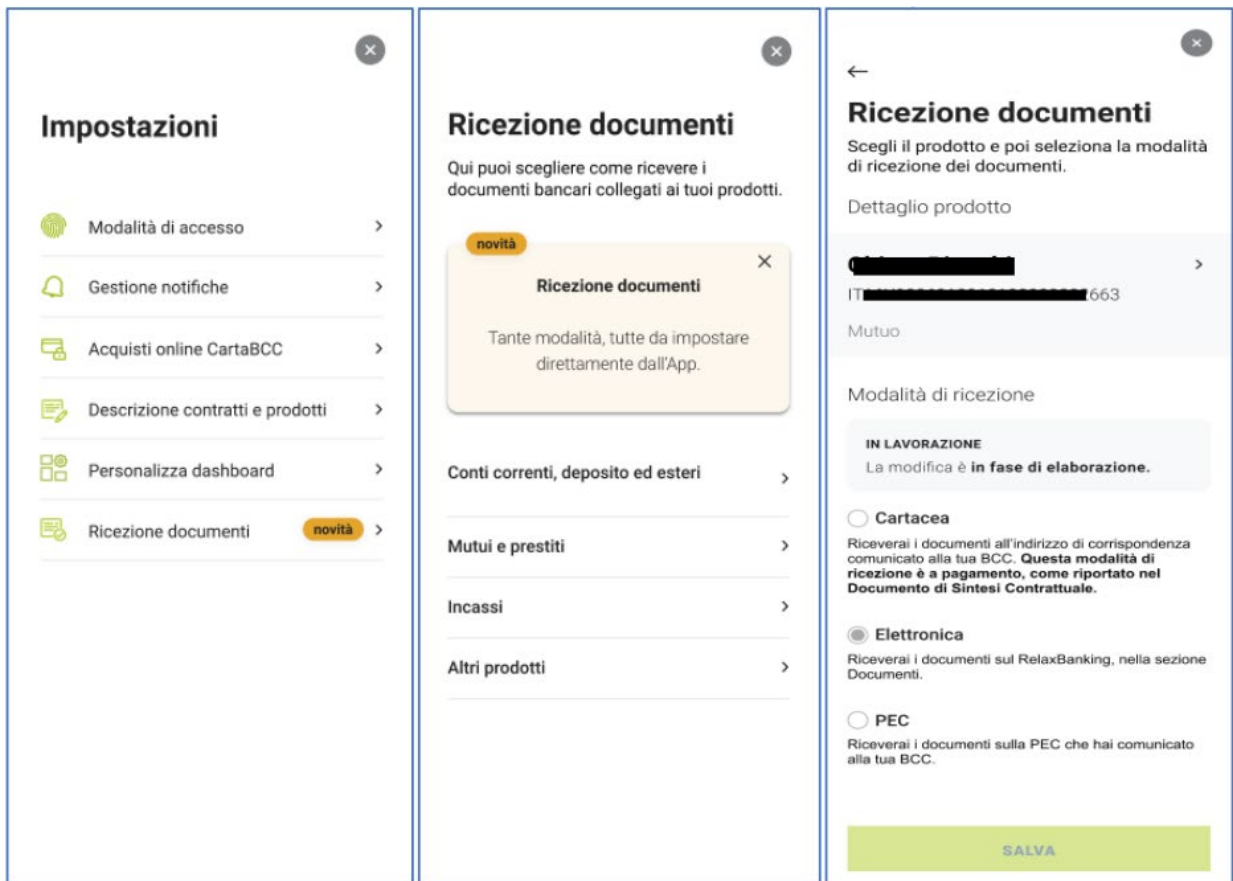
Impostazioni

Modalità di accesso

Gestione notifiche

Acquisti online CartaBCC

Descrizione contratti e prodotti

Personalizza dashboard

Ricezione documenti novità

Ricezione documenti

Qui puoi scegliere come ricevere i documenti bancari collegati ai tuoi prodotti.

novità

Ricezione documenti

Tante modalità, tutte da impostare direttamente dall'App.

Conti correnti, deposito ed esteri

Mutui e prestiti

Incassi

Altri prodotti

←

Ricezione documenti

Scegli il prodotto e poi seleziona la modalità di ricezione dei documenti.

Dettaglio prodotto

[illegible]

IT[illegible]663

Mutuo

Modalità di ricezione

IN LAVORAZIONE
La modifica è **in fase di elaborazione.**

Cartacea

Riceverai i documenti all'indirizzo di corrispondenza comunicato alla tua BCC. **Questa modalità di ricezione è a pagamento, come riportato nel Documento di Sintesi Contrattuale.**

Elettronica

Riceverai i documenti sul RelaxBanking, nella sezione Documenti.

PEC

Riceverai i documenti sulla PEC che hai comunicato alla tua BCC.

SALVA